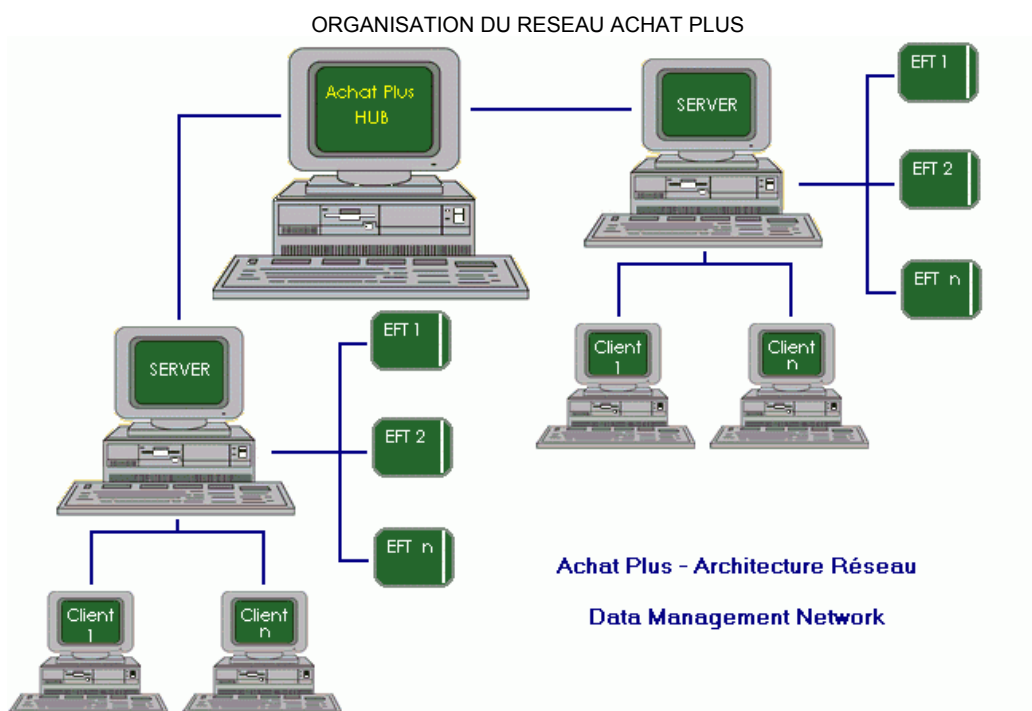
ORGANISATION DU RESEAU ACHAT PLUS

Achat Plus HUB

SERVER

EFT 1

EFT 2

EFT n

Client 1

Client n

SERVER

EFT 1

EFT 2

EFT n

Client 1

Client n

Achat Plus - Architecture Réseau

Data Management Network